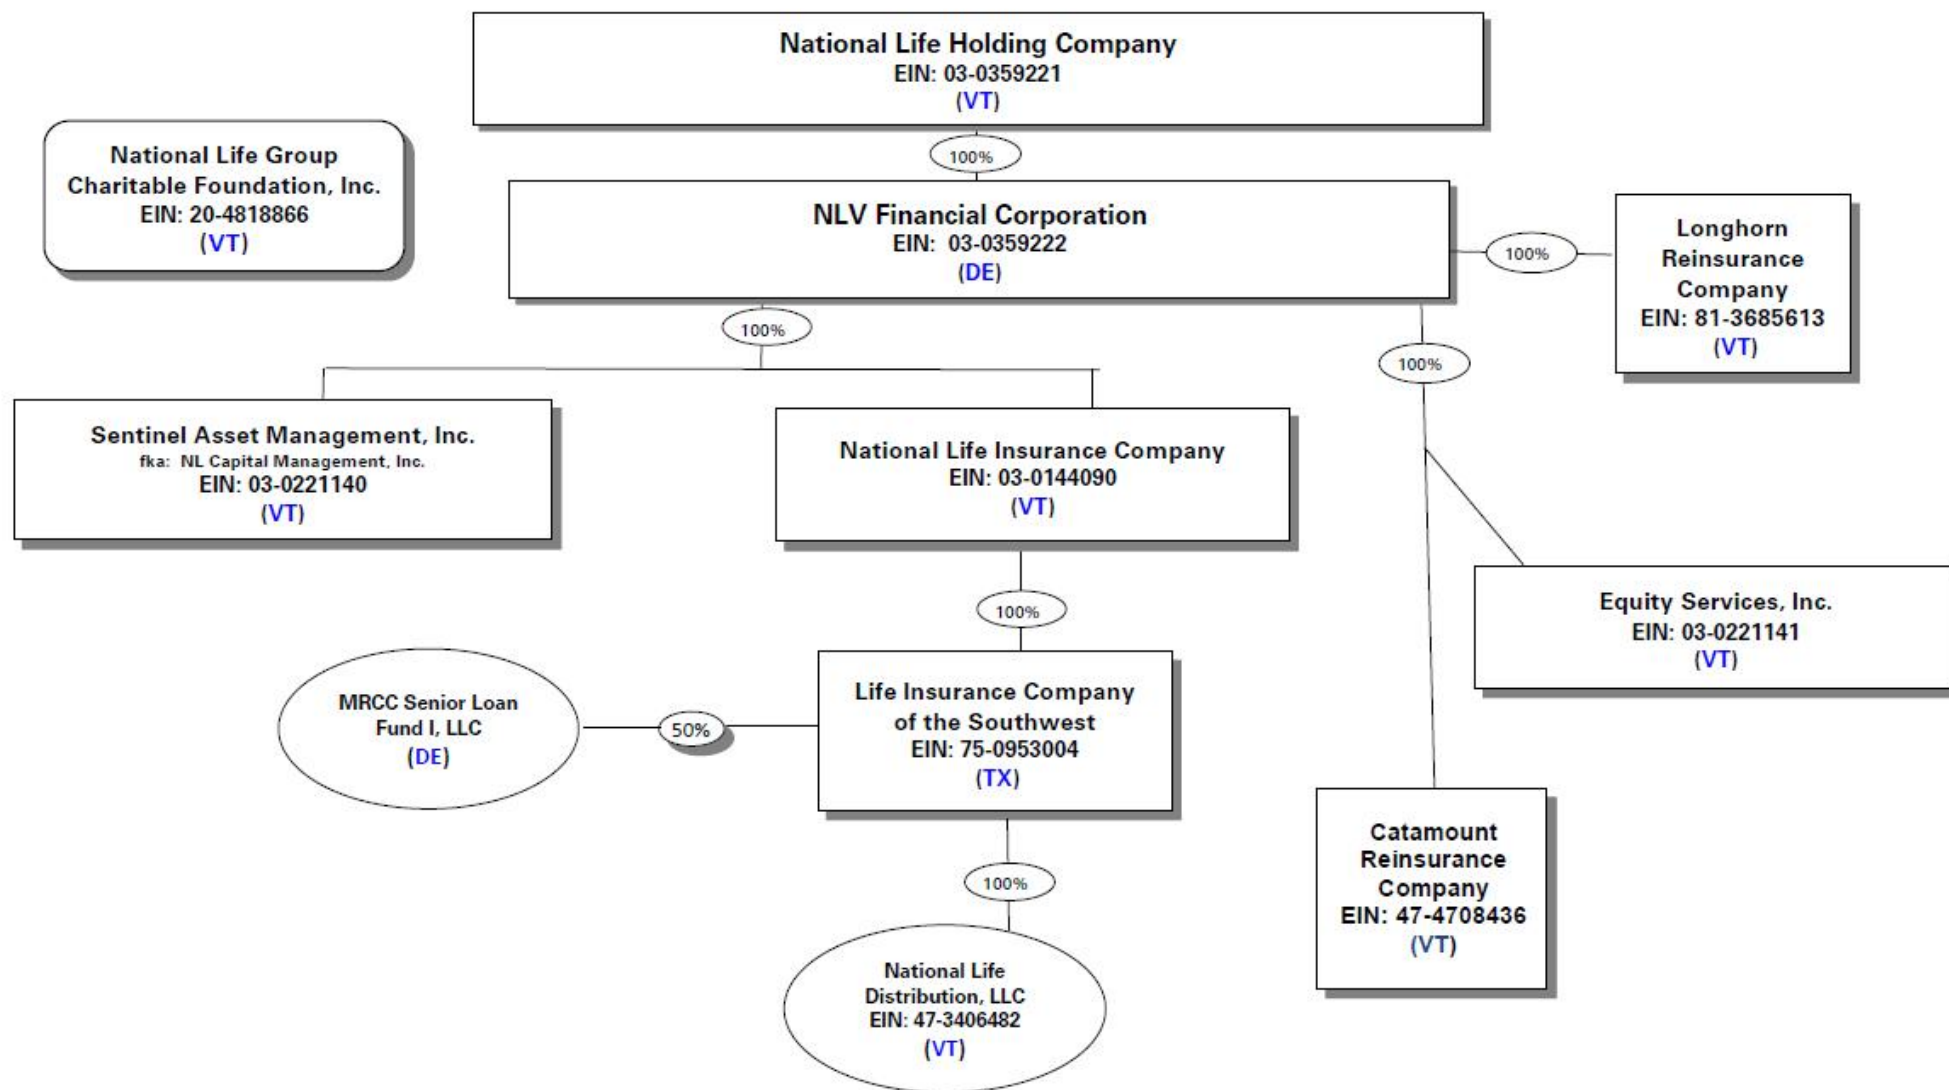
National Life Holding Company
EIN: 03-0359221
(VT)

National Life Group Charitable Foundation, Inc.
EIN: 20-4818866
(VT)

100%

NLV Financial Corporation
EIN: 03-0359222
(DE)

100%

Longhorn Reinsurance Company
EIN: 81-3685613
(VT)

100%

100%

Sentinel Asset Management, Inc.
fka: NL Capital Management, Inc.
EIN: 03-0221140
(VT)

National Life Insurance Company
EIN: 03-0144090
(VT)

100%

Equity Services, Inc.
EIN: 03-0221141
(VT)

MRCC Senior Loan Fund I, LLC
(DE)

50%

Life Insurance Company of the Southwest
EIN: 75-0953004
(TX)

100%

Catamount Reinsurance Company
EIN: 47-4708436
(VT)

National Life Distribution, LLC
EIN: 47-3406482
(VT)